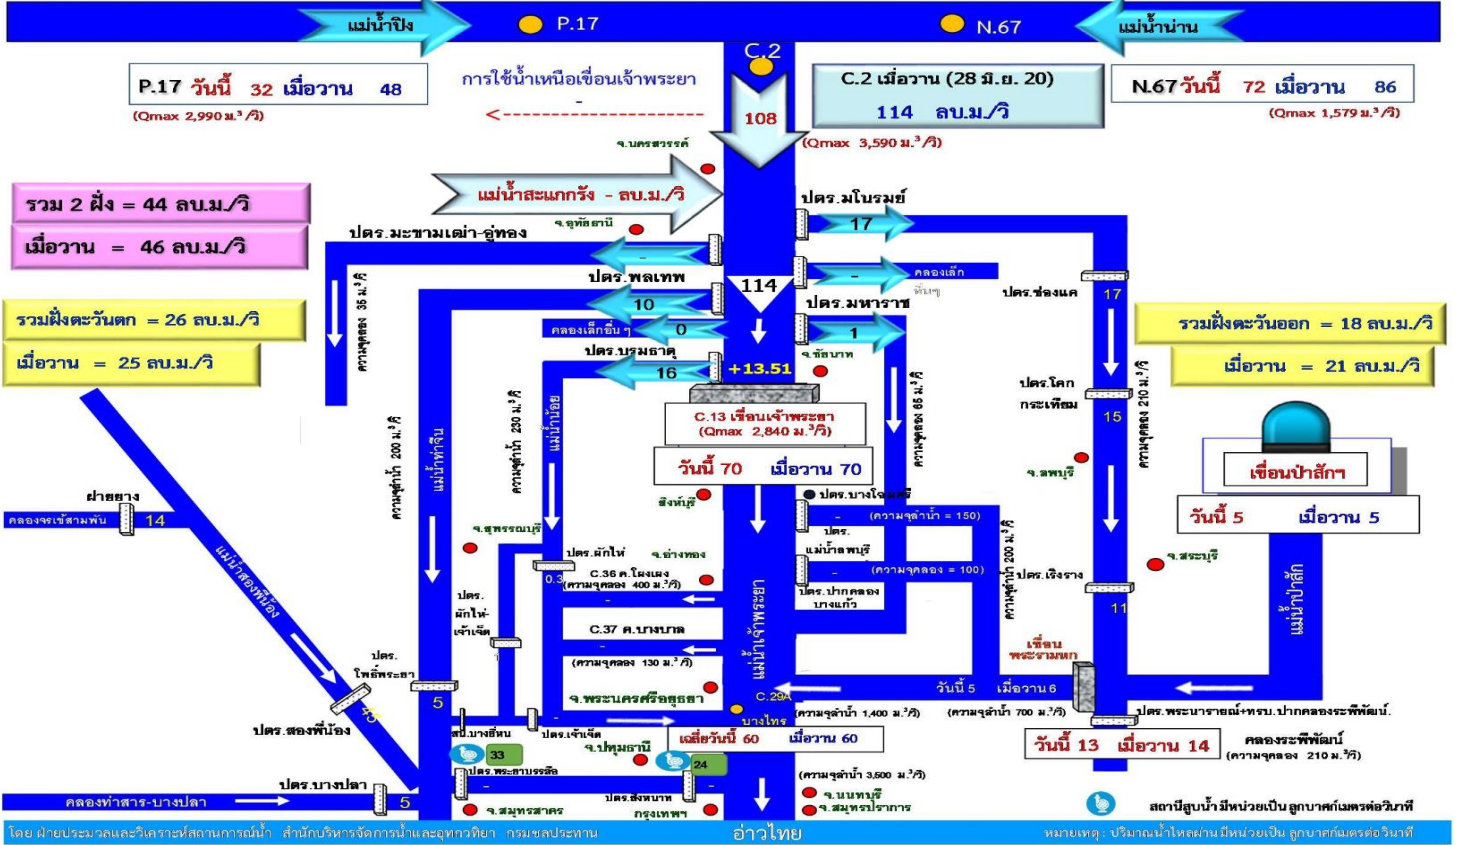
แม่น้ำปิง P.17 N.67 แม่น้ำน่าน

C.2

P.17 วันนี้ 32 เมื่อวาน 48
(Qmax 2,990 ม.$^3$/วิ)

การใช้น้ำเหนือเขื่อนเจ้าพระยา
-
<-------------------

C.2 เมื่อวาน (28 มิ.ย. 20)
114 ลบ.ม./วิ

N.67 วันนี้ 72 เมื่อวาน 86
(Qmax 1,579 ม.$^3$/วิ)

108
(Qmax 3,590 ม.$^3$/วิ)

จ.นครสวรรค์

แม่น้ำสะแกกรัง - ลบ.ม./วิ

จ.อุทัยธานี

รวม 2 ฝั่ง = 44 ลบ.ม./วิ
เมื่อวาน = 46 ลบ.ม./วิ

ปตร.มโนรมย์ 17

ปตร.มะขามเฒ่า-อู่ทอง

ความจุคลอง 35 ม.$^3$/วิ

ปตร.พลเทพ
114
- คลองเล็ก หันๆ

ปตร.ช่องแค 17

10
ปตร.มหาราช 1

คลองเล็กอื่น ๆ 0

รวมฝั่งตะวันตก = 26 ลบ.ม./วิ
เมื่อวาน = 25 ลบ.ม./วิ

รวมฝั่งตะวันออก = 18 ลบ.ม./วิ
เมื่อวาน = 21 ลบ.ม./วิ

ปตร.บรมธาตุ
16
+13.51
จ.ชัยนาท

ปตร.โคกกระเทียม 15

ความจุคลอง 210 ม.$^3$/วิ

ความจุคลอง 65 ม.$^3$/วิ

ความจุลำน้ำ 230 ม.$^3$/วิ
แม่น้ำน้อย

ความจุลำน้ำ 200 ม.$^3$/วิ
แม่น้ำท่าจีน

C.13 เขื่อนเจ้าพระยา
(Qmax 2,840 ม.$^3$/วิ)

วันนี้ 70 เมื่อวาน 70

จ.ลพบุรี

เขื่อนป่าสัก
วันนี้ 5 เมื่อวาน 5

สิงห์บุรี

ปตร.บางโฉมศรี

ฝายยาง
คลองจรเข้สามพัน 14

แม่น้ำสองพี่น้อง

จ.สุพรรณบุรี

ปตร. (ความจุลำน้ำ = 150)
แม่น้ำลพบุรี

ความจุลำน้ำ 200 ม.$^3$/วิ

ปตร.ผักไห่
จ.อ่างทอง

C.36 ต.โผงเผง
(ความจุคลอง 400 ม.$^3$/วิ)
0.3
-

- (ความจุคลอง = 100)
ปตร.ปากคลองบางแก้ว

ปตร.เริงราง
11

จ.สระบุรี

แม่น้ำป่าสัก

ปตร.ผักไห่-เจ้าเจ็ด

C.37 ต.บางบาล
-
(ความจุคลอง 130 ม.$^3$/วิ)

แม่น้ำเจ้าพระยา

เขื่อนพระรามหก

ปตร.โพธิ์พระยา
5

จ.พระนครศรีอยุธยา

C.29A
บางไทร

วันนี้ 5 เมื่อวาน 6

(ความจุลำน้ำ 1,400 ม.$^3$/วิ)
(ความจุลำน้ำ 700 ม.$^3$/วิ)

ปตร.พระนารายณ์+ทรบ.ปากคลองระพีพัฒน์.

ปตร.สองพี่น้อง
5

สน.บางยี่หน
33
ปตร.เจ้าเจ็ด
-

เฉลี่ยวันนี้ 60 เมื่อวาน 60

จ.ปทุมธานี
24

วันนี้ 13 เมื่อวาน 14

คลองระพีพัฒน์
(ความจุคลอง 210 ม.$^3$/วิ)

ปตร.พระยาบรรลือ

ปตร.บางปลา
คลองท่าสาร-บางปลา
5

(ความจุลำน้ำ 3,500 ม.$^3$/วิ)

ปตร.สิงหนาท
จ.สมุทรสาคร
กรุงเทพฯ

จ.นนทบุรี
จ.สมุทรปราการ

สถานีสูบน้ำ มีหน่วยเป็น ลูกบาศก์เมตรต่อวินาที

โดย ฝ่ายประมวลและวิเคราะห์สถานการณ์น้ำ สำนักบริหารจัดการน้ำและอุทกวิทยา กรมชลประทาน

อ่าวไทย

หมายเหตุ : ปริมาณน้ำไหลผ่านมีหน่วยเป็น ลูกบาศก์เมตรต่อวินาที